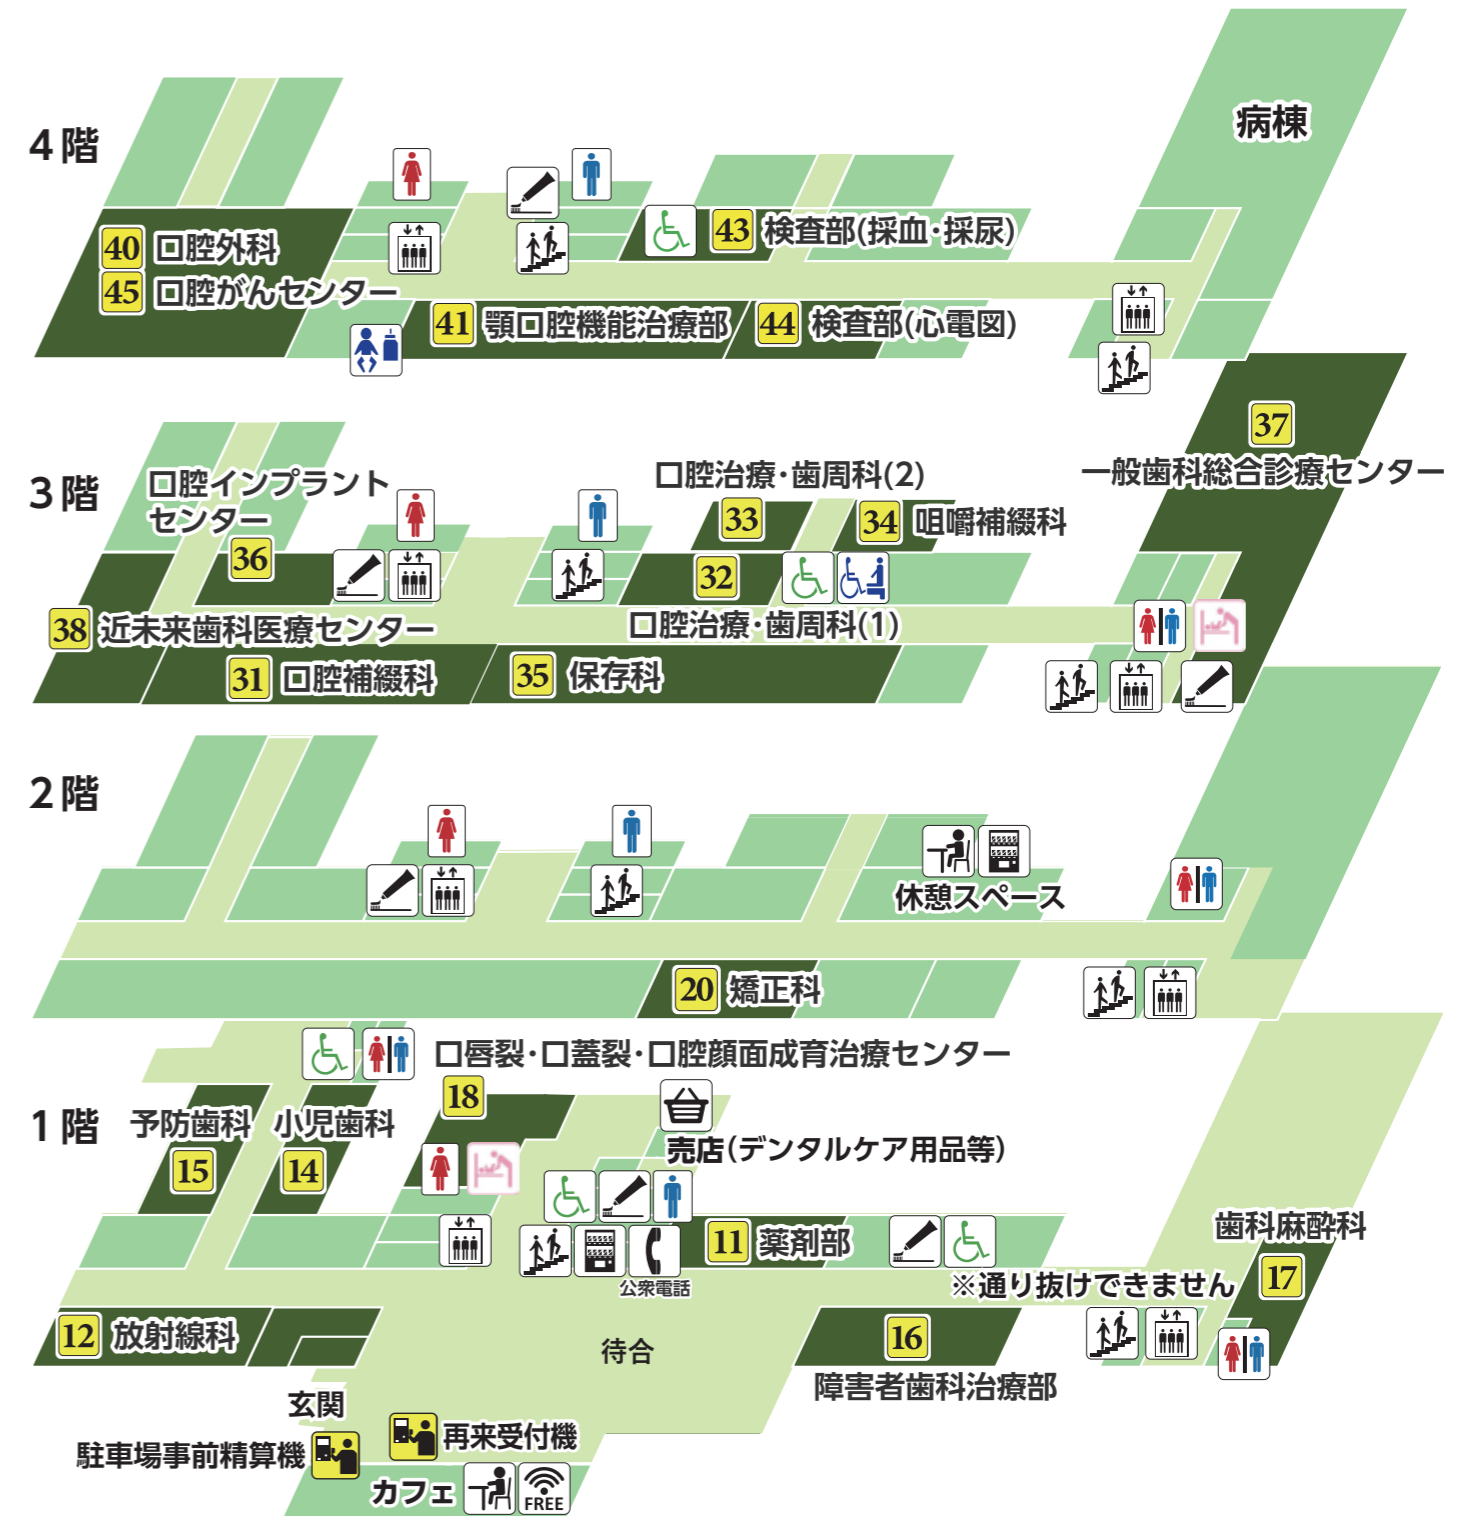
4階

病棟

40 口腔外科
45 口腔がんセンター
43 検査部(採血·採尿)
41 顎口腔機能治療部
44 検査部(心電図)

3階

37
一般歯科総合診療センター
口腔インプラントセンター
36
口腔治療·歯周科(2)
33
34 咀嚼補綴科
32
38 近未来歯科医療センター
口腔治療·歯周科(1)
31 口腔補綴科
35 保存科

2階

休憩スペース
20 矯正科

1階

口唇裂·口蓋裂·口腔顔面成育治療センター
18
予防歯科 小児歯科
15 14
売店(デンタルケア用品等)
11 薬剤部
公衆電話
歯科麻酔科
※通り抜けできません
17
12 放射線科
待合
16
障害者歯科治療部
玄関
駐車場事前精算機
再来受付機
カフェ
FREE